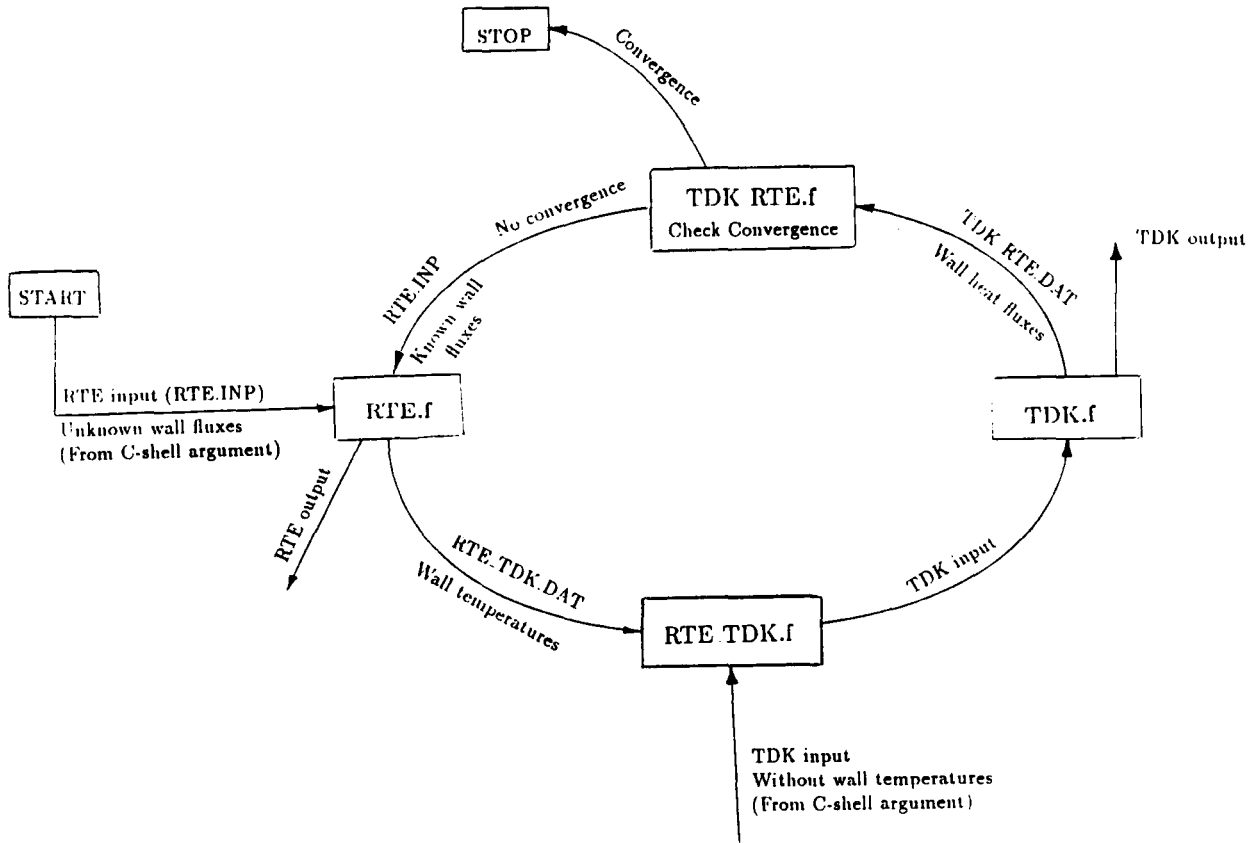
STOP

Convergence

TDK RTE.f
Check Convergence

No convergence

TDK RTE.DAT
Wall heat fluxes

TDK output

START

RTE.INP
Known wall fluxes

RTE input (RTE.INP)
Unknown wall fluxes
(From C-shell argument)

RTE.f

TDK.f

RTE output

RTE TDK.DAT
Wall temperatures

TDK input

RTE TDK.f

TDK input
Without wall temperatures
(From C-shell argument)